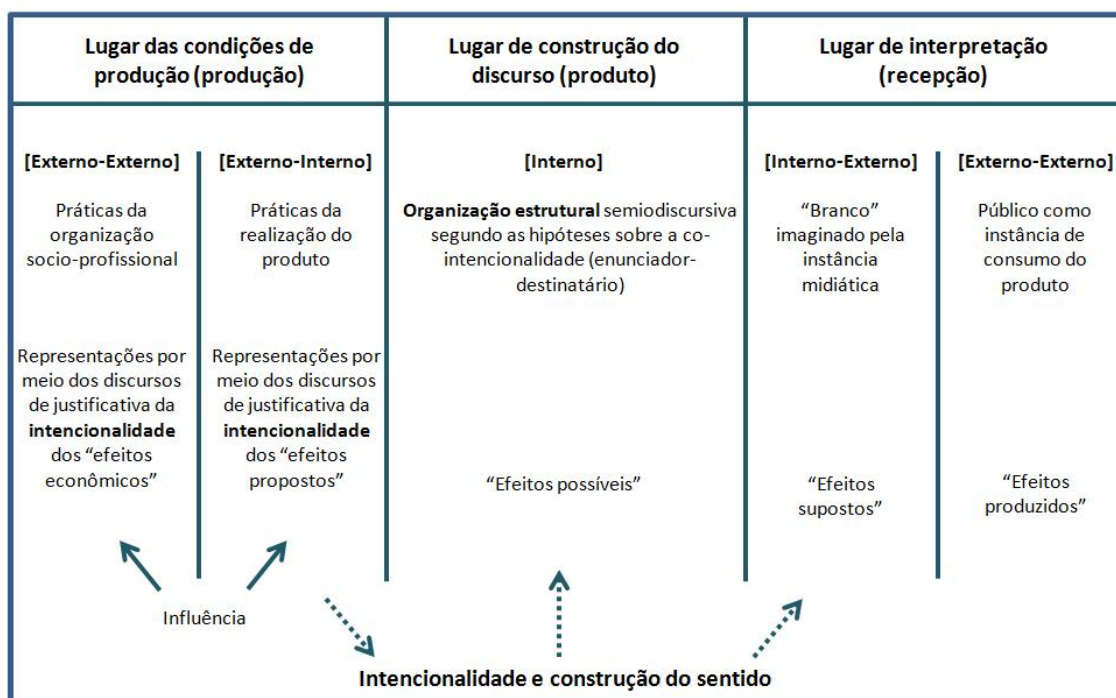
Lugar das condições de produção (produção)

Lugar de construção do discurso (produto)

Lugar de interpretação (recepção)

[Externo-Externo]

Práticas da organização socio-profissional

Representações por meio dos discursos de justificativa da **intencionalidade** dos "efeitos econômicos"

[Externo-Interno]

Práticas da realização do produto

Representações por meio dos discursos de justificativa da **intencionalidade** dos "efeitos propostos"

[Interno]

**Organização estrutural** semiodiscursiva segundo as hipóteses sobre a co-intencionalidade (enunciador-destinatário)

"Efeitos possíveis"

[Interno-Externo]

"Branco" imaginado pela instância midiática

"Efeitos supostos"

[Externo-Externo]

Público como instância de consumo do produto

"Efeitos produzidos"

Influência

Intencionalidade e construção do sentido